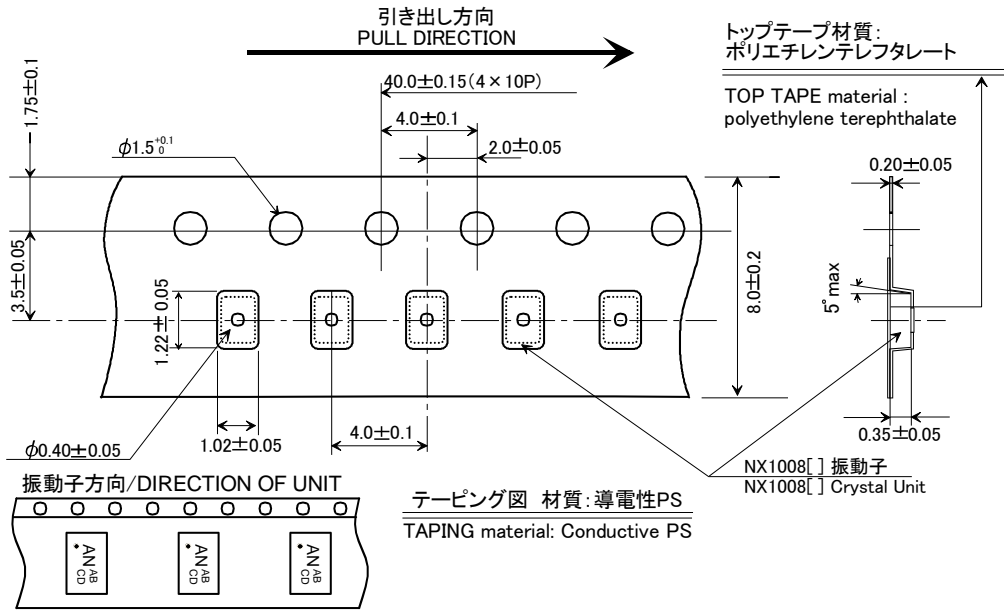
引き出し方向
PULL DIRECTION

トップテープ材質:
ポリエチレンテレフタレート

TOP TAPE material :
polyethylene terephthalate

40.0±0.15(4×10P)

4.0±0.1

2.0±0.05

1.75±0.1

$\phi1.5^{+0.1}_{0}$

0.20±0.05

3.5±0.05

8.0±0.2

5° max

1.22±0.05

$\phi0.40\pm0.05$

1.02±0.05

4.0±0.1

0.35±0.05

NX1008[ ] 振動子
NX1008[ ] Crystal Unit

振動子方向/DIRECTION OF UNIT

テーピング図 材質:導電性PS

TAPING material: Conductive PS

AN AB CD

AN AB CD

AN AB CD